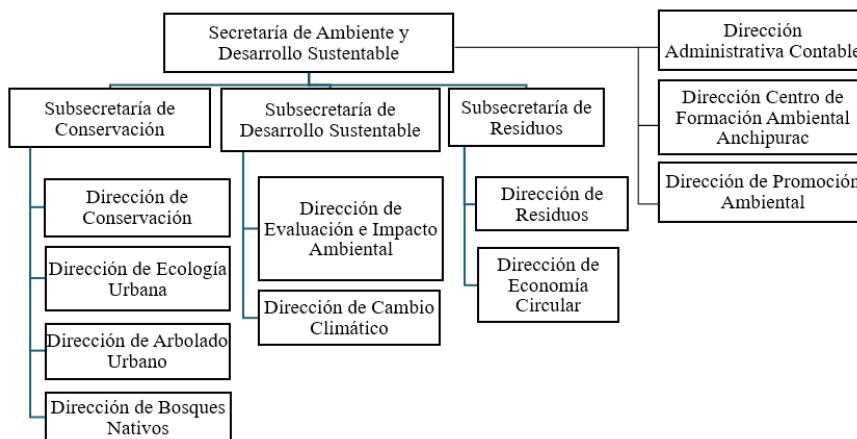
Secretaría de Ambiente y Desarrollo Sustentable

Subsecretaría de Conservación

Dirección de Conservación

Dirección de Ecología Urbana

Dirección de Arbolado Urbano

Dirección de Bosques Nativos

Subsecretaría de Desarrollo Sustentable

Dirección de Evaluación e Impacto Ambiental

Dirección de Cambio Climático

Subsecretaría de Residuos

Dirección de Residuos

Dirección de Economía Circular

Dirección Administrativa Contable

Dirección Centro de Formación Ambiental Anchipurac

Dirección de Promoción Ambiental